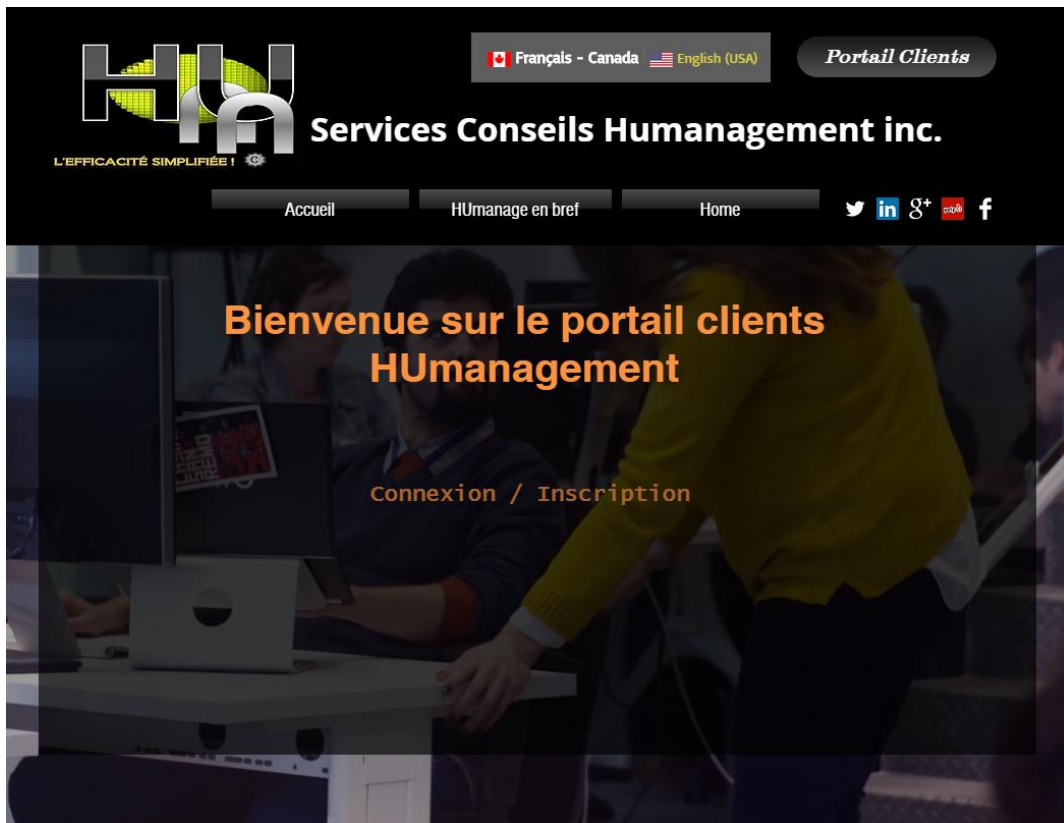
HUM

L'EFFICACITÉ SIMPLIFIÉE ! ©

Français - Canada English (USA)

Portail Clients

Services Conseils Humanagement inc.

Accueil

HUmanage en bref

Home

Bienvenue sur le portail clients HUmanagement

Connexion / Inscription